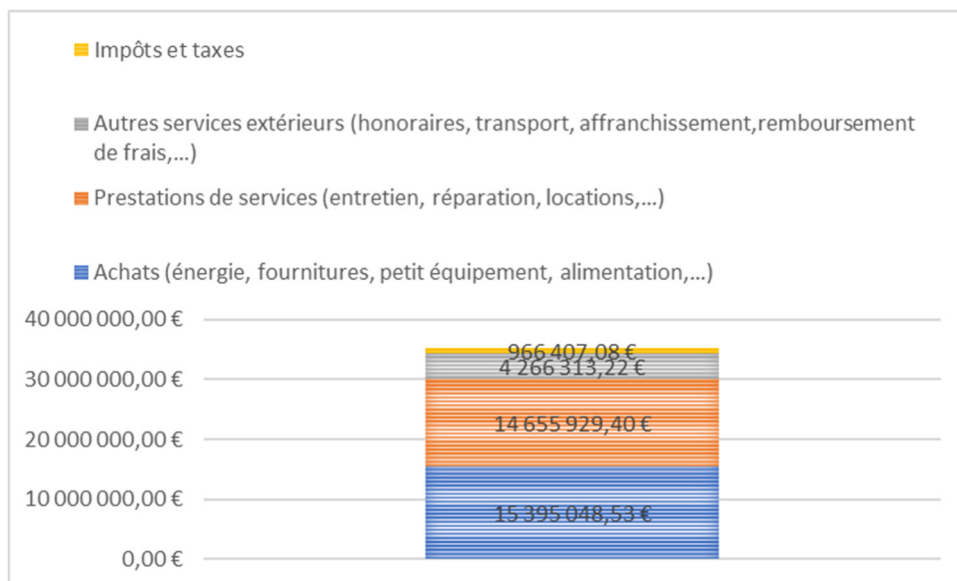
Impôts et taxes

Autres services extérieurs (honoraires, transport, affranchissement,remboursement de frais,...)

Prestations de services (entretien, réparation, locations,...)

Achats (énergie, fournitures, petit équipement, alimentation,...)

40 000 000,00 €
30 000 000,00 €
20 000 000,00 €
10 000 000,00 €
0,00 €

966 407,08 €
4 266 313,22 €
14 655 929,40 €
15 395 048,53 €